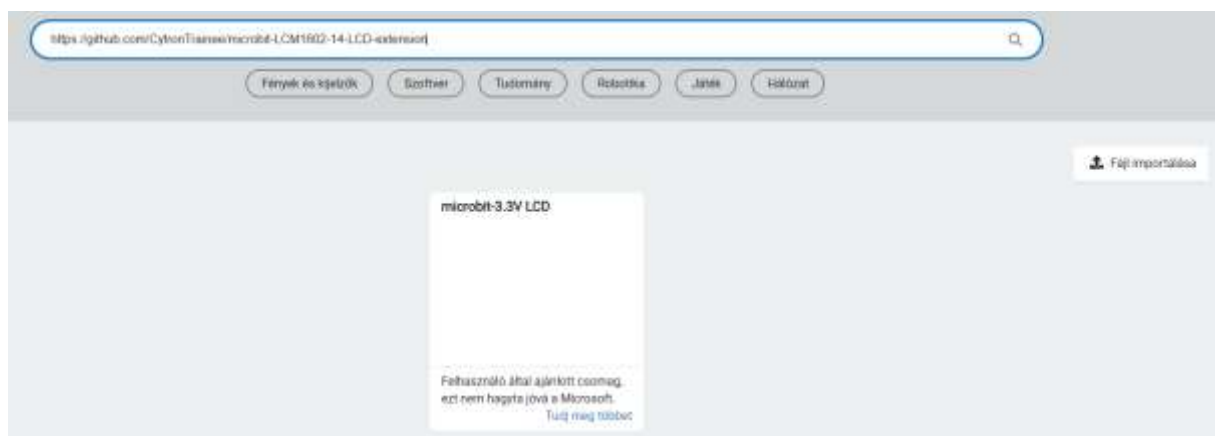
https://github.com/CytronTransee/microbit-LCM1602-14-LCD-extension

Fények és kijelzők
Szoftver
Tudomány
Robotika
Játék
Hálózat

Fájl importálása

microbit-3.3V LCD

Felhasználó által ajánlott csomag, ezt nem hagyta jóvá a Microsoft.
Tudj meg többet